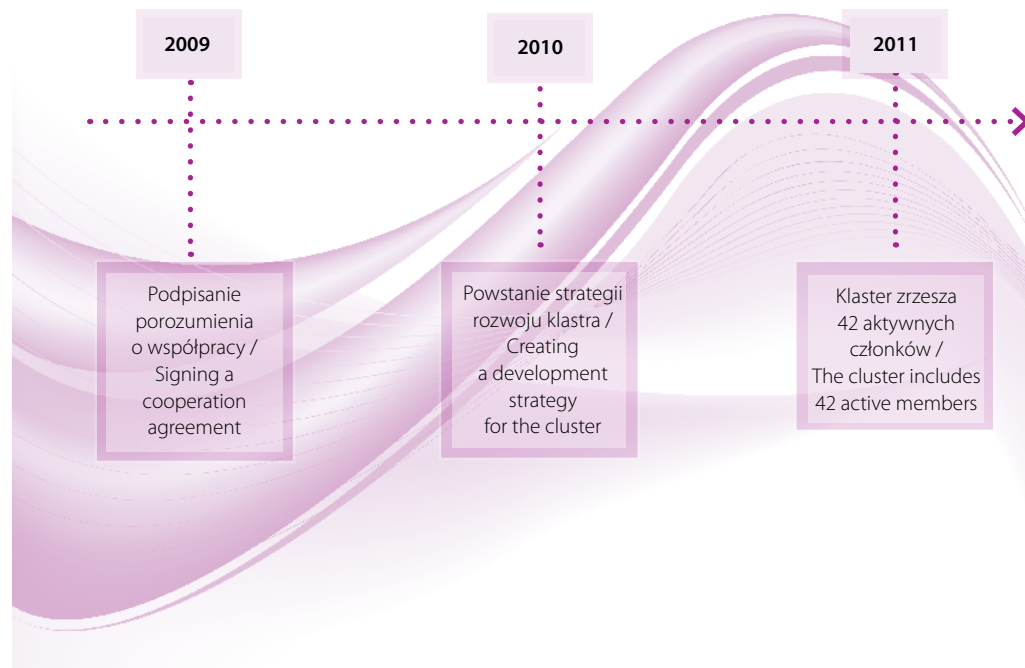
2009

2010

2011

Podpisanie porozumienia o współpracy / Signing a cooperation agreement

Powstanie strategii rozwoju klastra / Creating a development strategy for the cluster

Klaster zrzesza 42 aktywnych członków / The cluster includes 42 active members